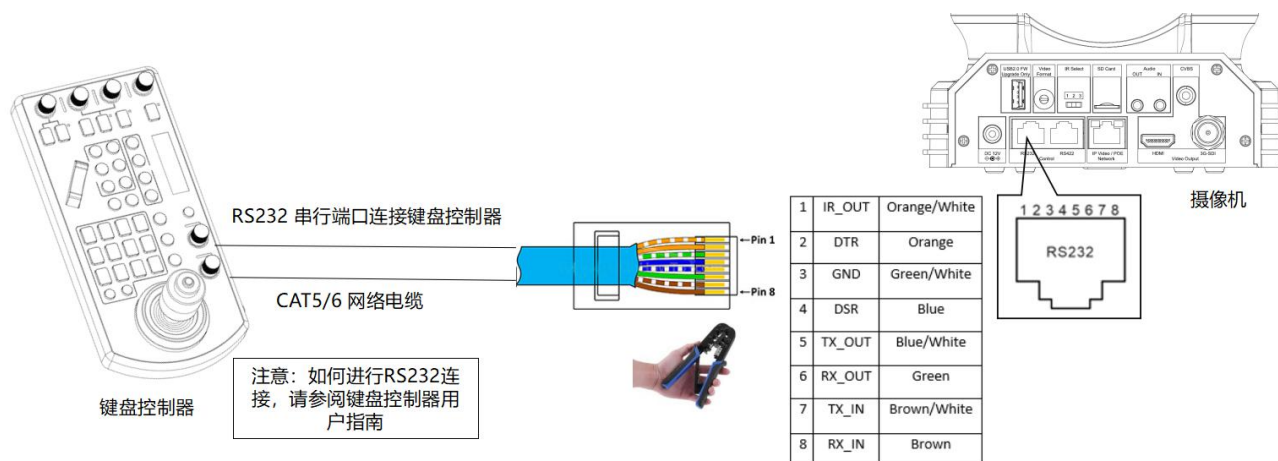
USB2.0 FW Upgrade Only

Video Format

IR Select

1 2 3

SD Card

Audio

OUT IN

CVBS

DC 12V

RS232

RS422

Control

IP Video / POE

Network

HDMI

3G-SDI

Video Output

摄像机

1 2 3 4 5 6 7 8

RS232

RS232 串行端口连接键盘控制器

CAT5/6 网络电缆

Pin 1

Pin 8

| 1 | IR_OUT | Orange/White |
|---|---|---|
| 2 | DTR | Orange |
| 3 | GND | Green/White |
| 4 | DSR | Blue |
| 5 | TX_OUT | Blue/White |
| 6 | RX_OUT | Green |
| 7 | TX_IN | Brown/White |
| 8 | RX_IN | Brown |

键盘控制器

注意：如何进行RS232连接，请参阅键盘控制器用户指南